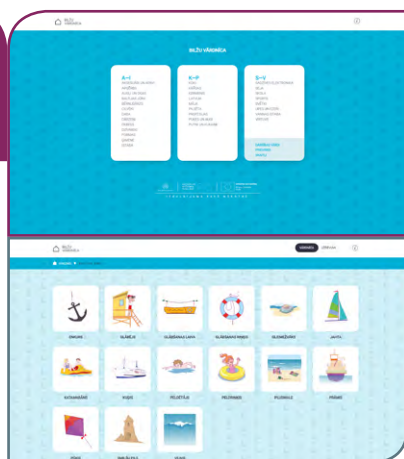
BILŽU VĀRDNĪCA

BILŽU VĀRDNĪCA

A–I

K–P

S–V

BILŽU VĀRDNĪCA

VĀRDNĪCA

IZPĒTĪT

ENKURS

GLĀBĒJS

GLĀBŠANAS LAIVA

GLĀBŠANAS RIŅĶIS

GLIEMEŽVĀKS

JAHTA

KATAMARĀNS

KUĢIS

PELDĒTĀJS

PELDRIŅĶIS

PLUDMALE

PĀRIKS

PŪĶIS

SMILŠU PILS